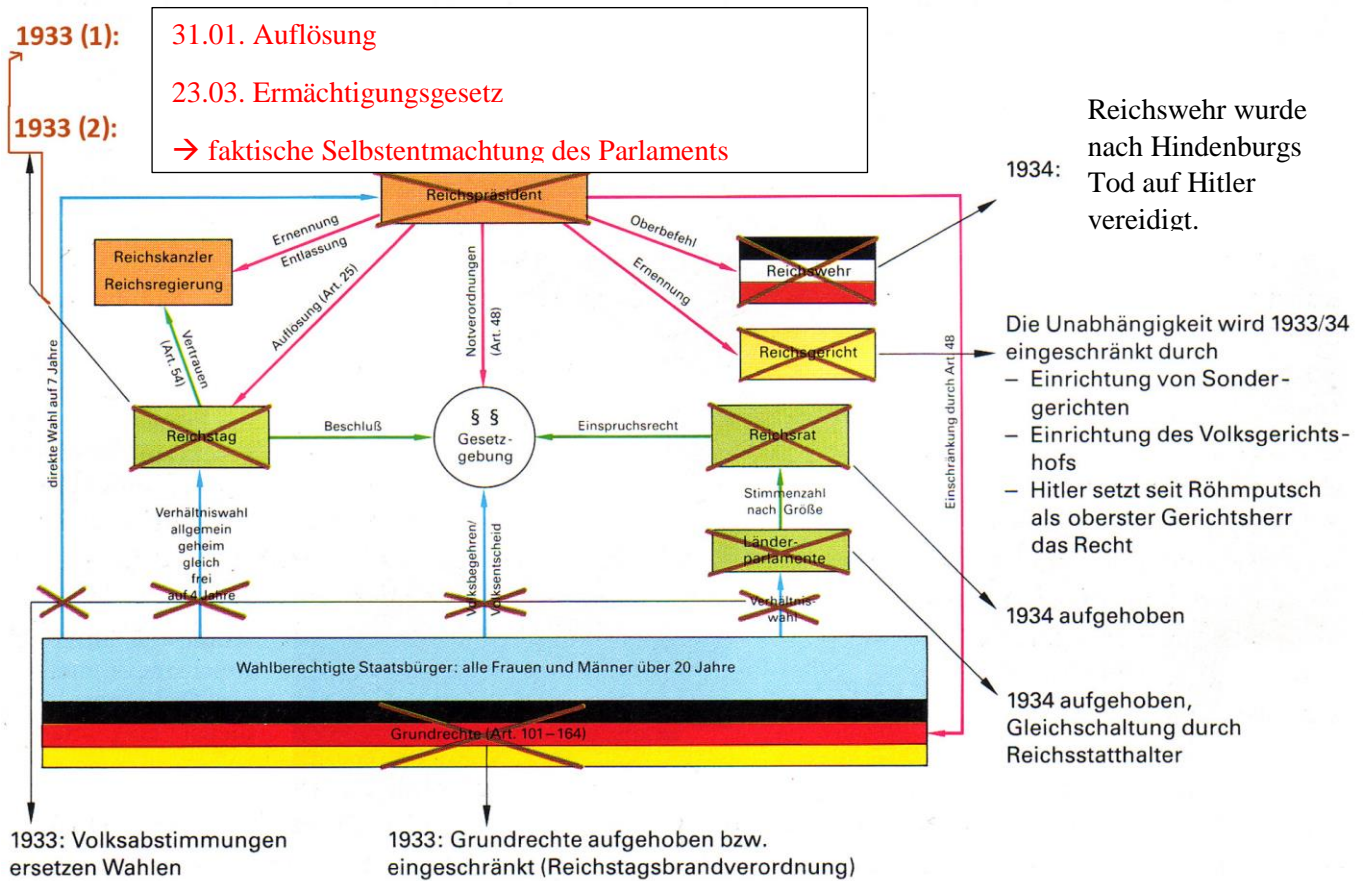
1933 (1):

1933 (2):

31.01. Auflösung

23.03. Ermächtigungsgesetz

→ faktische Selbstentmachtung des Parlaments

1934:

Reichswehr wurde nach Hindenburgs Tod auf Hitler vereidigt.

Reichspräsident

Ernennung
Entlassung

Reichskanzler
Reichsregierung

Auflösung (Art. 25)

Notverordnungen (Art. 48)

Oberbefehl

Ernennung

Reichswehr

Reichsgericht

Vertrauen (Art. 54)

direkte Wahl auf 7 Jahre

Einschränkung durch Art. 48

Die Unabhängigkeit wird 1933/34 eingeschränkt durch
– Einrichtung von Sondergerichten
– Einrichtung des Volksgerichtshofs
– Hitler setzt seit Röhmputsch als oberster Gerichtsherr das Recht

Reichstag

Beschluß

§ §
Gesetzgebung

Einspruchsrecht

Reichsrat

Stimmenzahl nach Größe

Länderparlamente

Verhältniswahl
allgemein
geheim
gleich
frei
auf 4 Jahre

Volksbegehren/ Volksentscheid

Verhältniswahl

1934 aufgehoben

Wahlberechtigte Staatsbürger: alle Frauen und Männer über 20 Jahre

1934 aufgehoben, Gleichschaltung durch Reichsstatthalter

Grundrechte (Art. 101 – 164)

1933: Volksabstimmungen ersetzen Wahlen

1933: Grundrechte aufgehoben bzw. eingeschränkt (Reichstagsbrandverordnung)